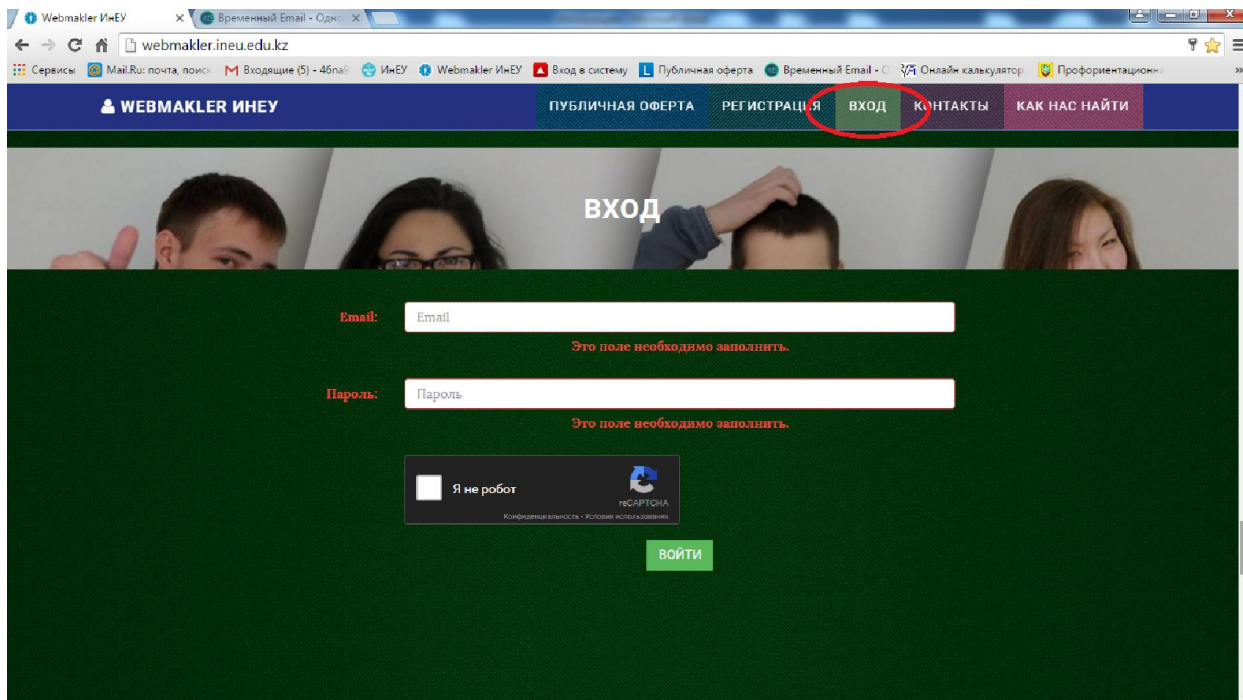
Webmakler ИнЕУ
Временный Email - Одно

webmakler.ineu.edu.kz

Сервисы Mail.Ru: почта, поиск Входящие (5) - 46па6 ИнЕУ Webmakler ИнЕУ Вход в систему Публичная оферта Временный Email - О Онлайн калькулятор Профориентационн

WEBMAKLER ИНЕУ

ПУБЛИЧНАЯ ОФЕРТА РЕГИСТРАЦИЯ ВХОД КОНТАКТЫ КАК НАС НАЙТИ

ВХОД

Email: Email

Это поле необходимо заполнить.

Пароль: Пароль

Это поле необходимо заполнить.

Я не робот
reCAPTCHA
Конфиденциальность - Условия использования

ВОЙТИ